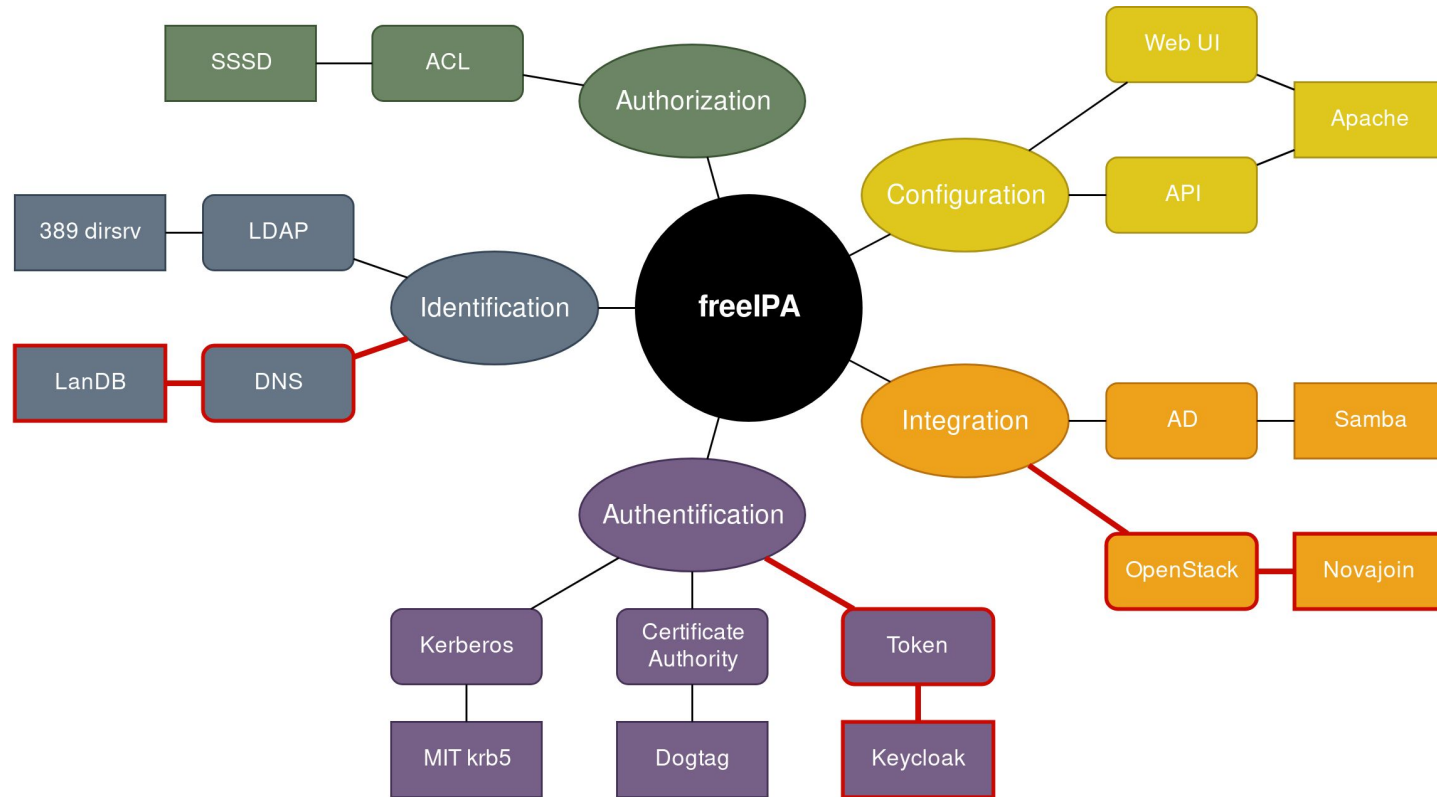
SSSD

ACL

Authorization

Web UI

Apache

Configuration

API

389 dirsrv

LDAP

Identification

freeIPA

LanDB

DNS

Integration

AD

Samba

Authentification

OpenStack

Novajoin

Kerberos

Certificate Authority

Token

MIT krb5

Dogtag

Keycloak